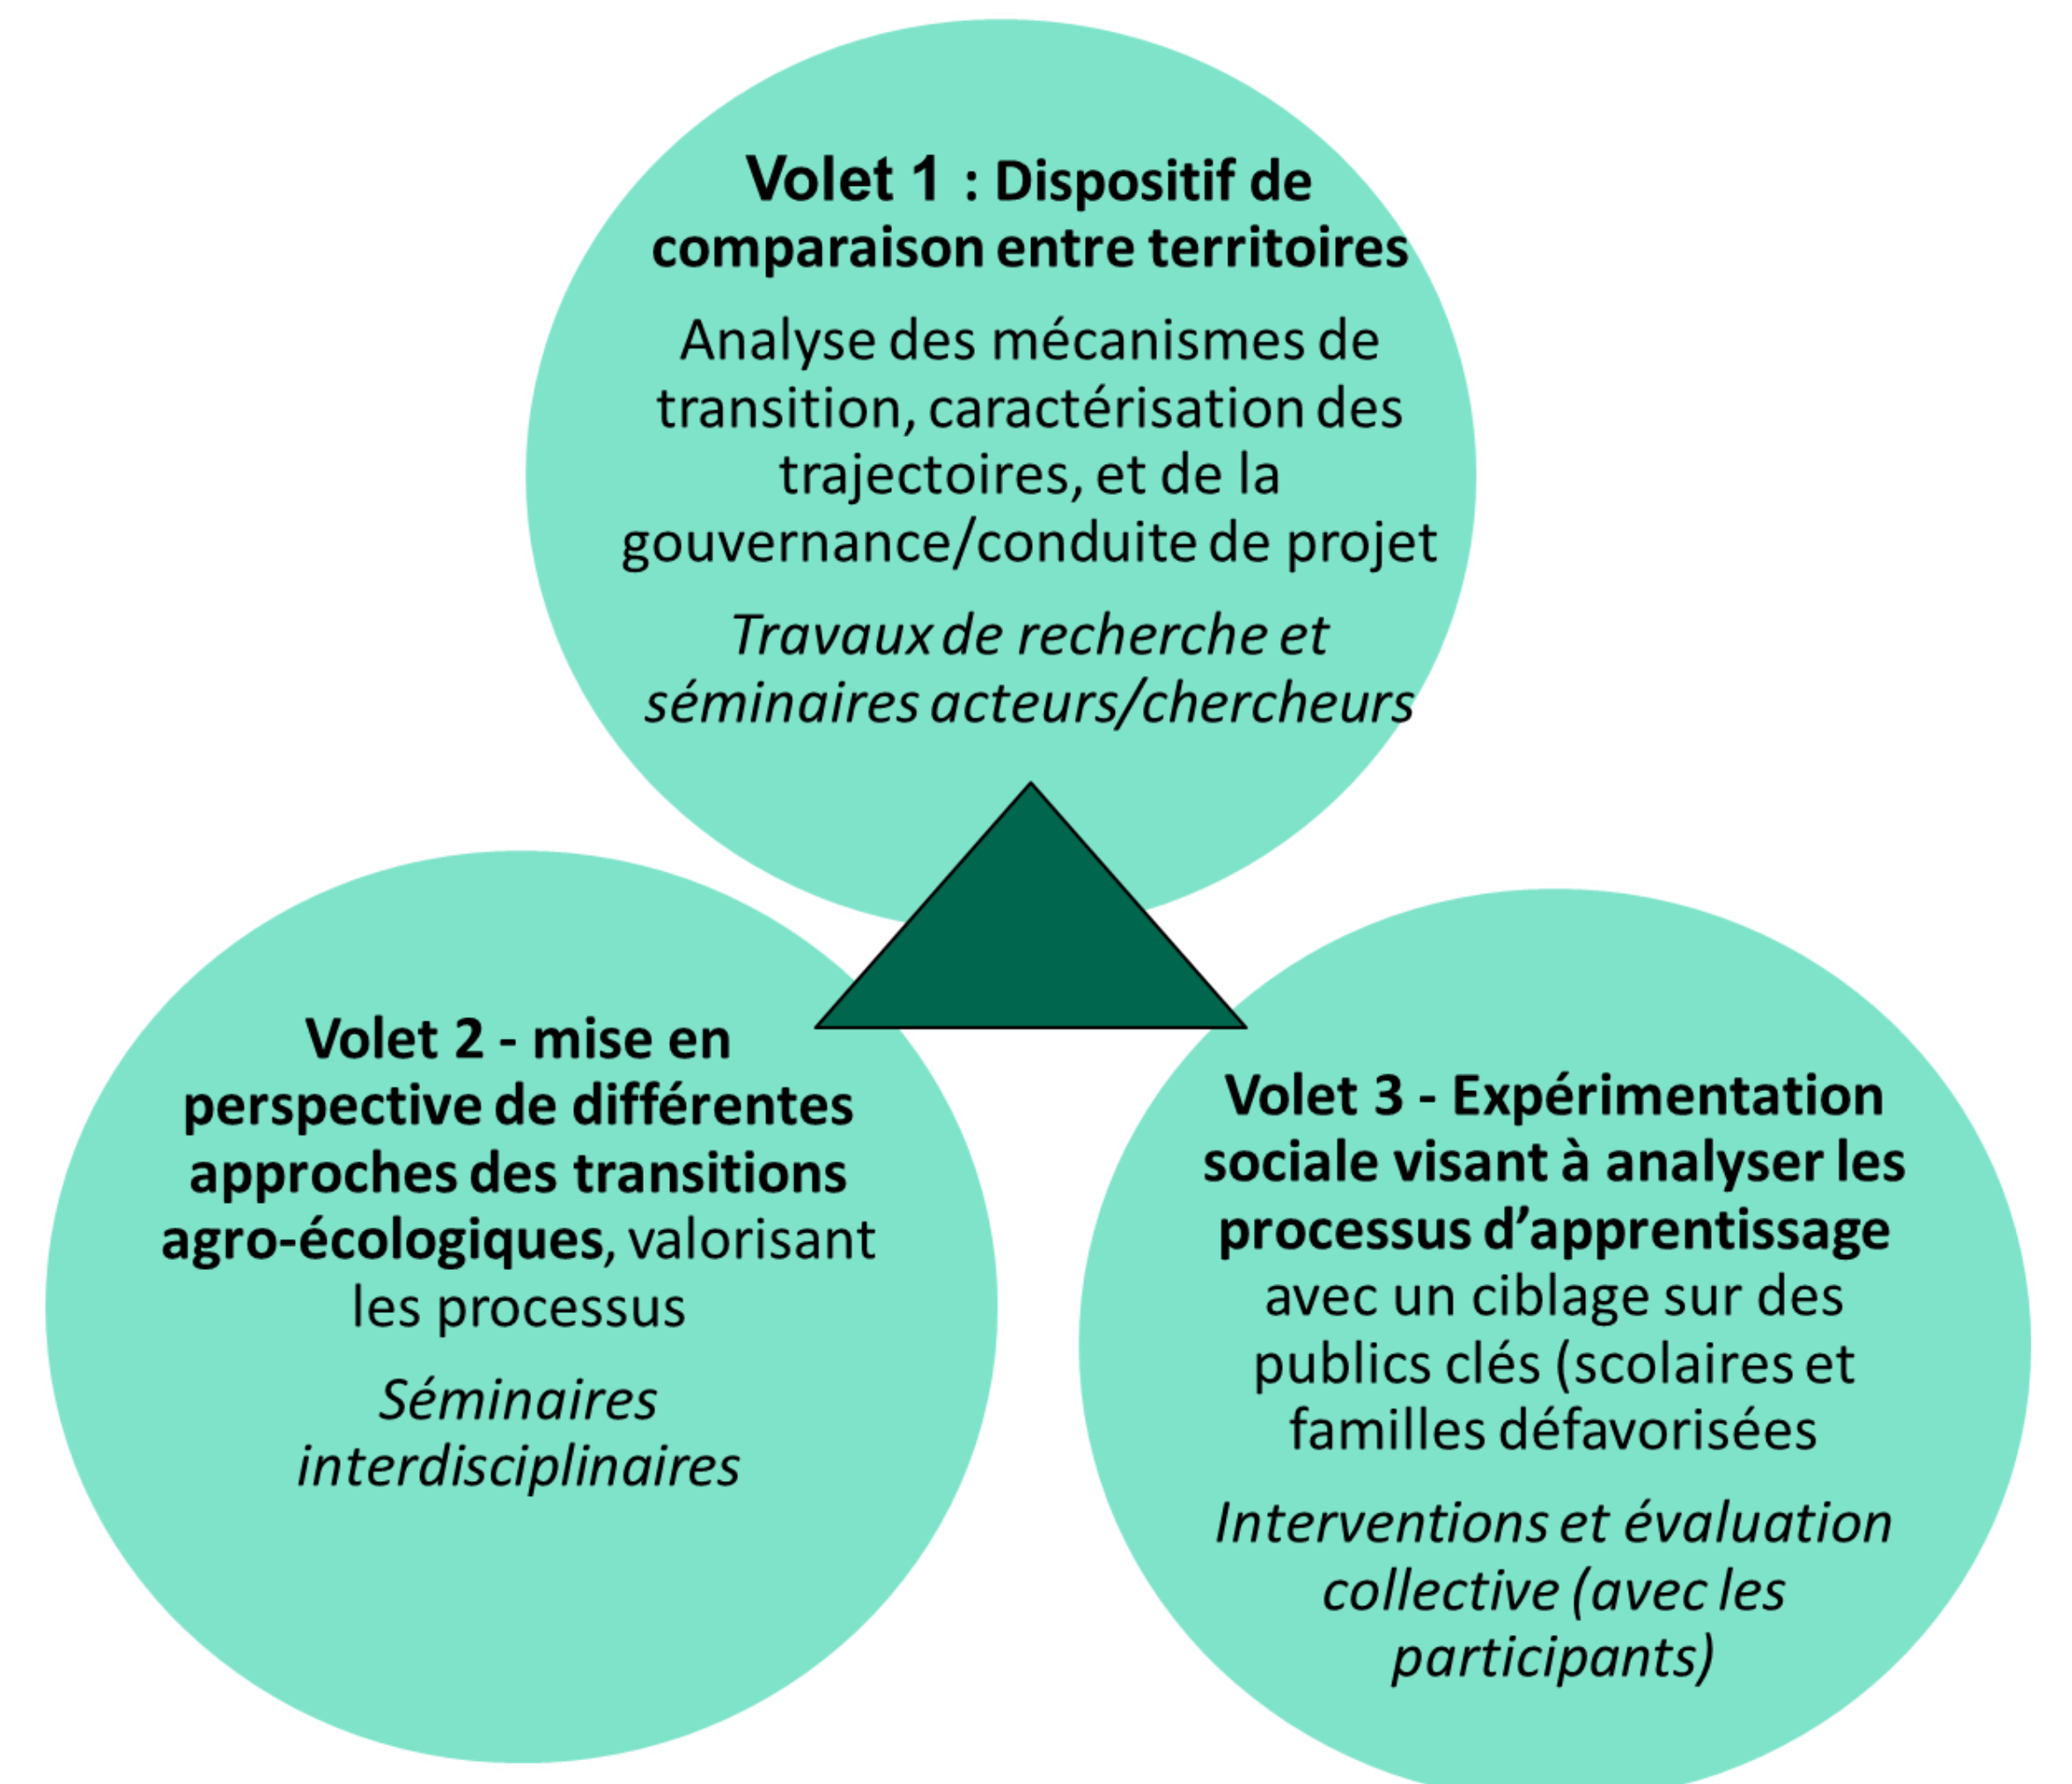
**Volet 1 : Dispositif de comparaison entre territoires**

Analyse des mécanismes de transition, caractérisation des trajectoires, et de la gouvernance/conduite de projet

*Travaux de recherche et séminaires acteurs/chercheurs*

**Volet 2 - mise en perspective de différentes approches des transitions agro-écologiques**, valorisant les processus

*Séminaires interdisciplinaires*

**Volet 3 - Expérimentation sociale visant à analyser les processus d'apprentissage** avec un ciblage sur des publics clés (scolaires et familles défavorisées

*Interventions et évaluation collective (avec les participants)*